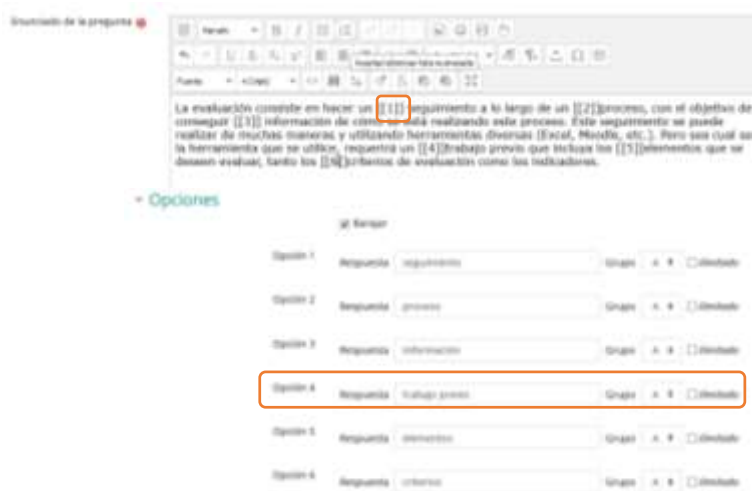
Enunciado de la pregunta

Verdana

Insertar/eliminar tabla incrustada

Fuente

La evaluación consiste en hacer un [[1]] seguimiento a lo largo de un [[2]]proceso, con el objetivo de conseguir [[3]] información de cómo se está realizando este proceso. Este seguimiento se puede realizar de muchas maneras y utilizando herramientas diversas (Excel, Moodle, etc.). Pero sea cual sea la herramienta que se utilice, requerirá un [[4]]trabajo previo que incluya los [[5]]elementos que se desean evaluar, tanto los [[6]]criterios de evaluación como los indicadores.

Opciones

Barajar

| | | | | | |
|---|---|---|---|---|---|
| Opción 1 | Respuesta | seguimiento | Grupo | A | Ilimitado |
| Opción 2 | Respuesta | proceso | Grupo | A | Ilimitado |
| Opción 3 | Respuesta | información | Grupo | A | Ilimitado |
| Opción 4 | Respuesta | trabajo previo | Grupo | A | Ilimitado |
| Opción 5 | Respuesta | elementos | Grupo | A | Ilimitado |
| Opción 6 | Respuesta | criterios | Grupo | A | Ilimitado |